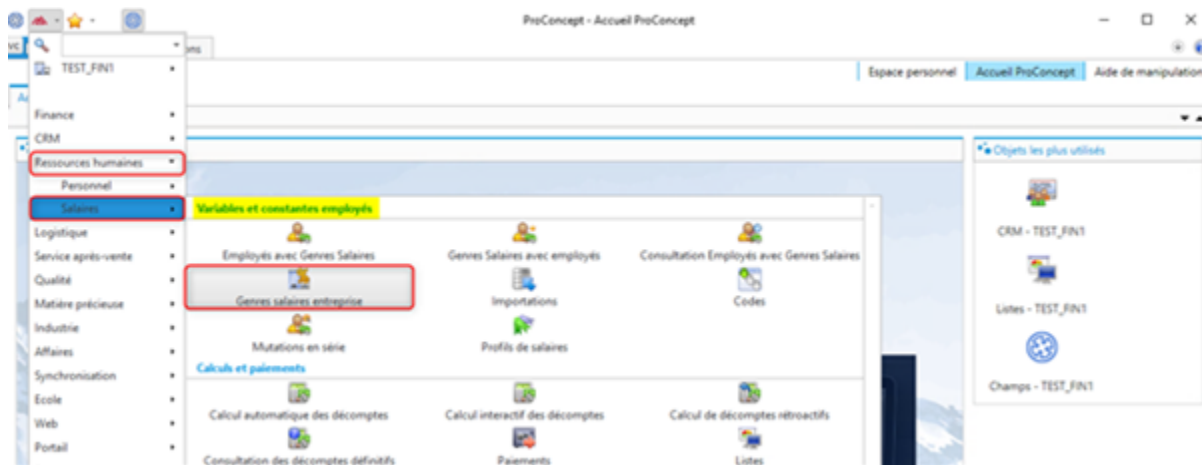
ProConcept - Accueil ProConcept

ons

TEST_FIN1

Espace personnel | Accueil ProConcept | Aide de manipulation

Finance
CRM
Ressources humaines
Personnel
Salaires
Logistique
Service après-vente
Qualité
Matière précieuse
Industrie
Affaires
Synchronisation
Ecole
Web
Portail

Variables et constantes employés

Employés avec Genres Salaires
Genres Salaires avec employés
Consultation Employés avec Genres Salaires
Genres salaires entreprise
Importations
Codes
Mutations en série
Profils de salaires

Calculs et paiements

Calcul automatique des décomptes
Calcul interactif des décomptes
Calcul de décomptes rétroactifs
Consultation des décomptes définitifs
Paiements
Listes

Objets les plus utilisés

CRM - TEST_FIN1
Listes - TEST_FIN1
Champs - TEST_FIN1